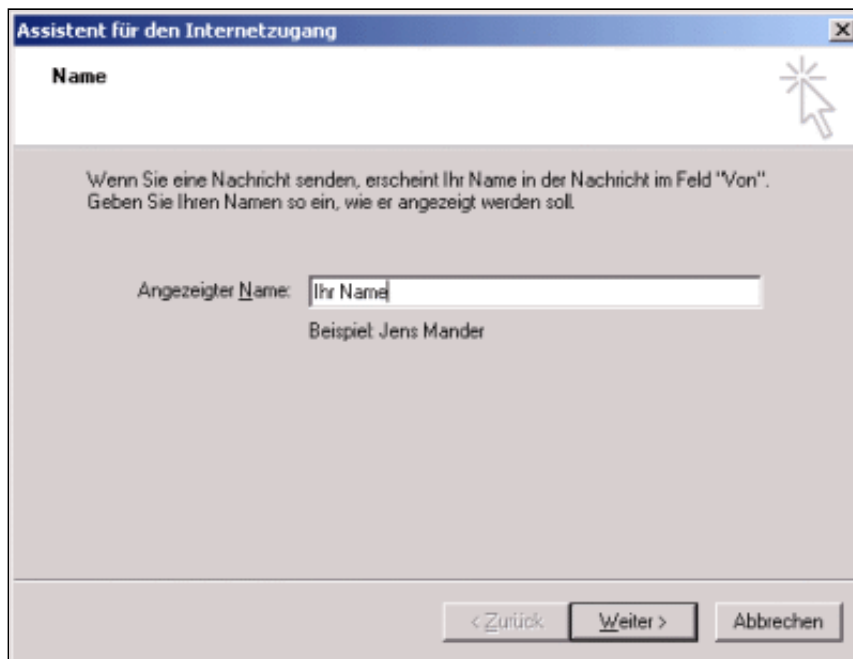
Assistent für den Internetzugang

Name

Wenn Sie eine Nachricht senden, erscheint Ihr Name in der Nachricht im Feld "Von". Geben Sie Ihren Namen so ein, wie er angezeigt werden soll.

Angezeigter Name: Ihr Name

Beispiel: Jens Mander

< Zurück
Weiter >
Abbrechen